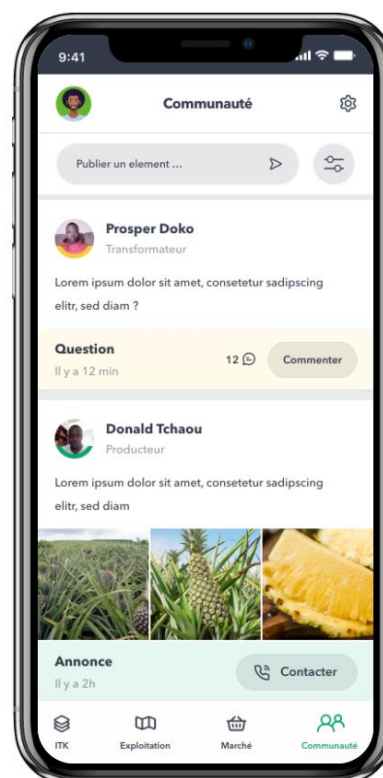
9:41

Communauté

Publier un element ...

Prosper Doko
Transformateur

Lorem ipsum dolor sit amet, consetetur sadipscing elitr, sed diam ?

Question
Il y a 12 min

12

Commenter

Donald Tchaou
Producteur

Lorem ipsum dolor sit amet, consetetur sadipscing elitr, sed diam

Annonce
Il y a 2h

Contacter

ITK
Exploitation
Marché
Communauté